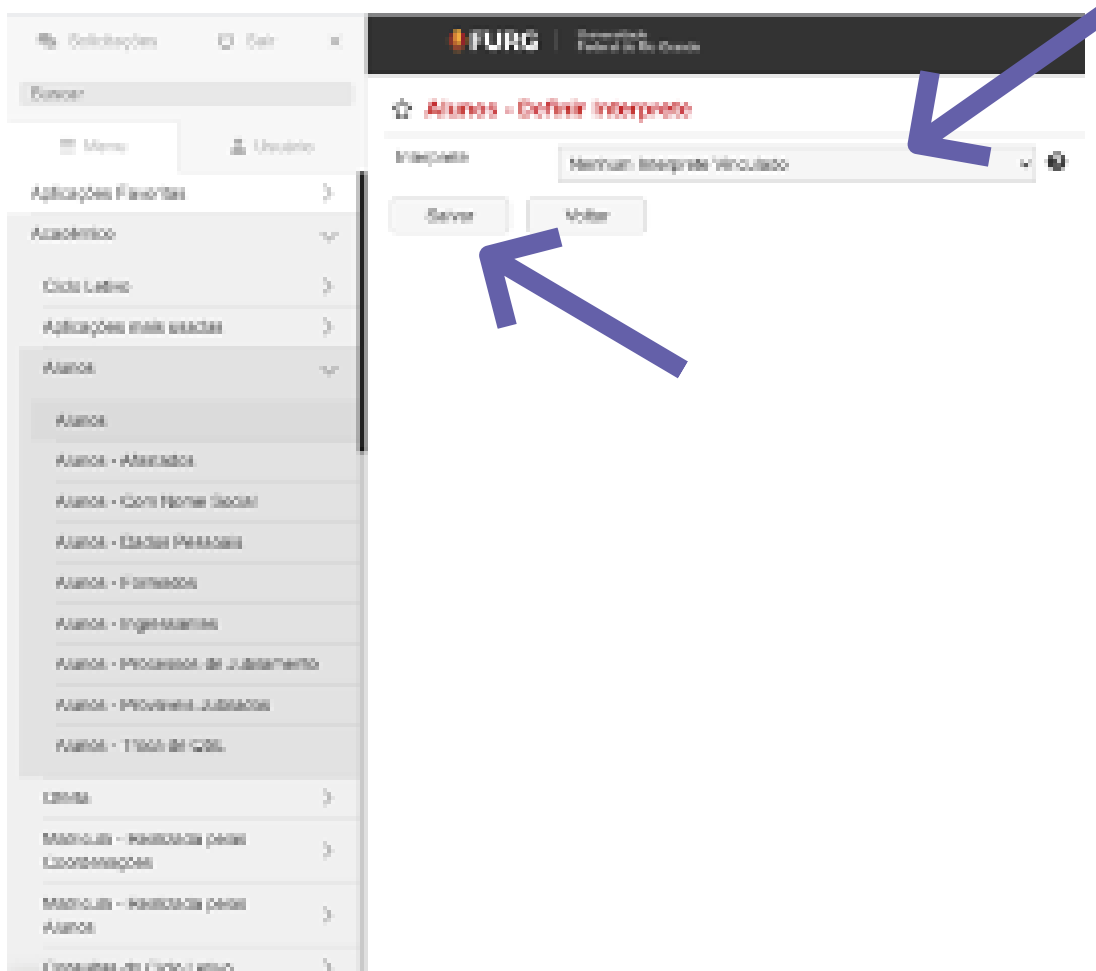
Solicitações   Sair   ×

Buscar

Menu   Usuário

Aplicações Favoritas

Acadêmico

Ciclo Letivo

Aplicações mais usadas

Alunos

Alunos

Alunos - Atestados

Alunos - Com Nome Social

Alunos - Dados Pessoais

Alunos - Formados

Alunos - Ingressantes

Alunos - Processos de Jubilamento

Alunos - Prováveis Jubilados

Alunos - Troca de QSL

Oferta

Matrícula - Realizada pelas Coordenações

Matrícula - Realizada pelos Alunos

Consultas do Ciclo Letivo

FURG | Universidade Federal do Rio Grande

Alunos - Definir Interprete

Interprete   Nenhum Interprete Vinculado

Salvar   Voltar